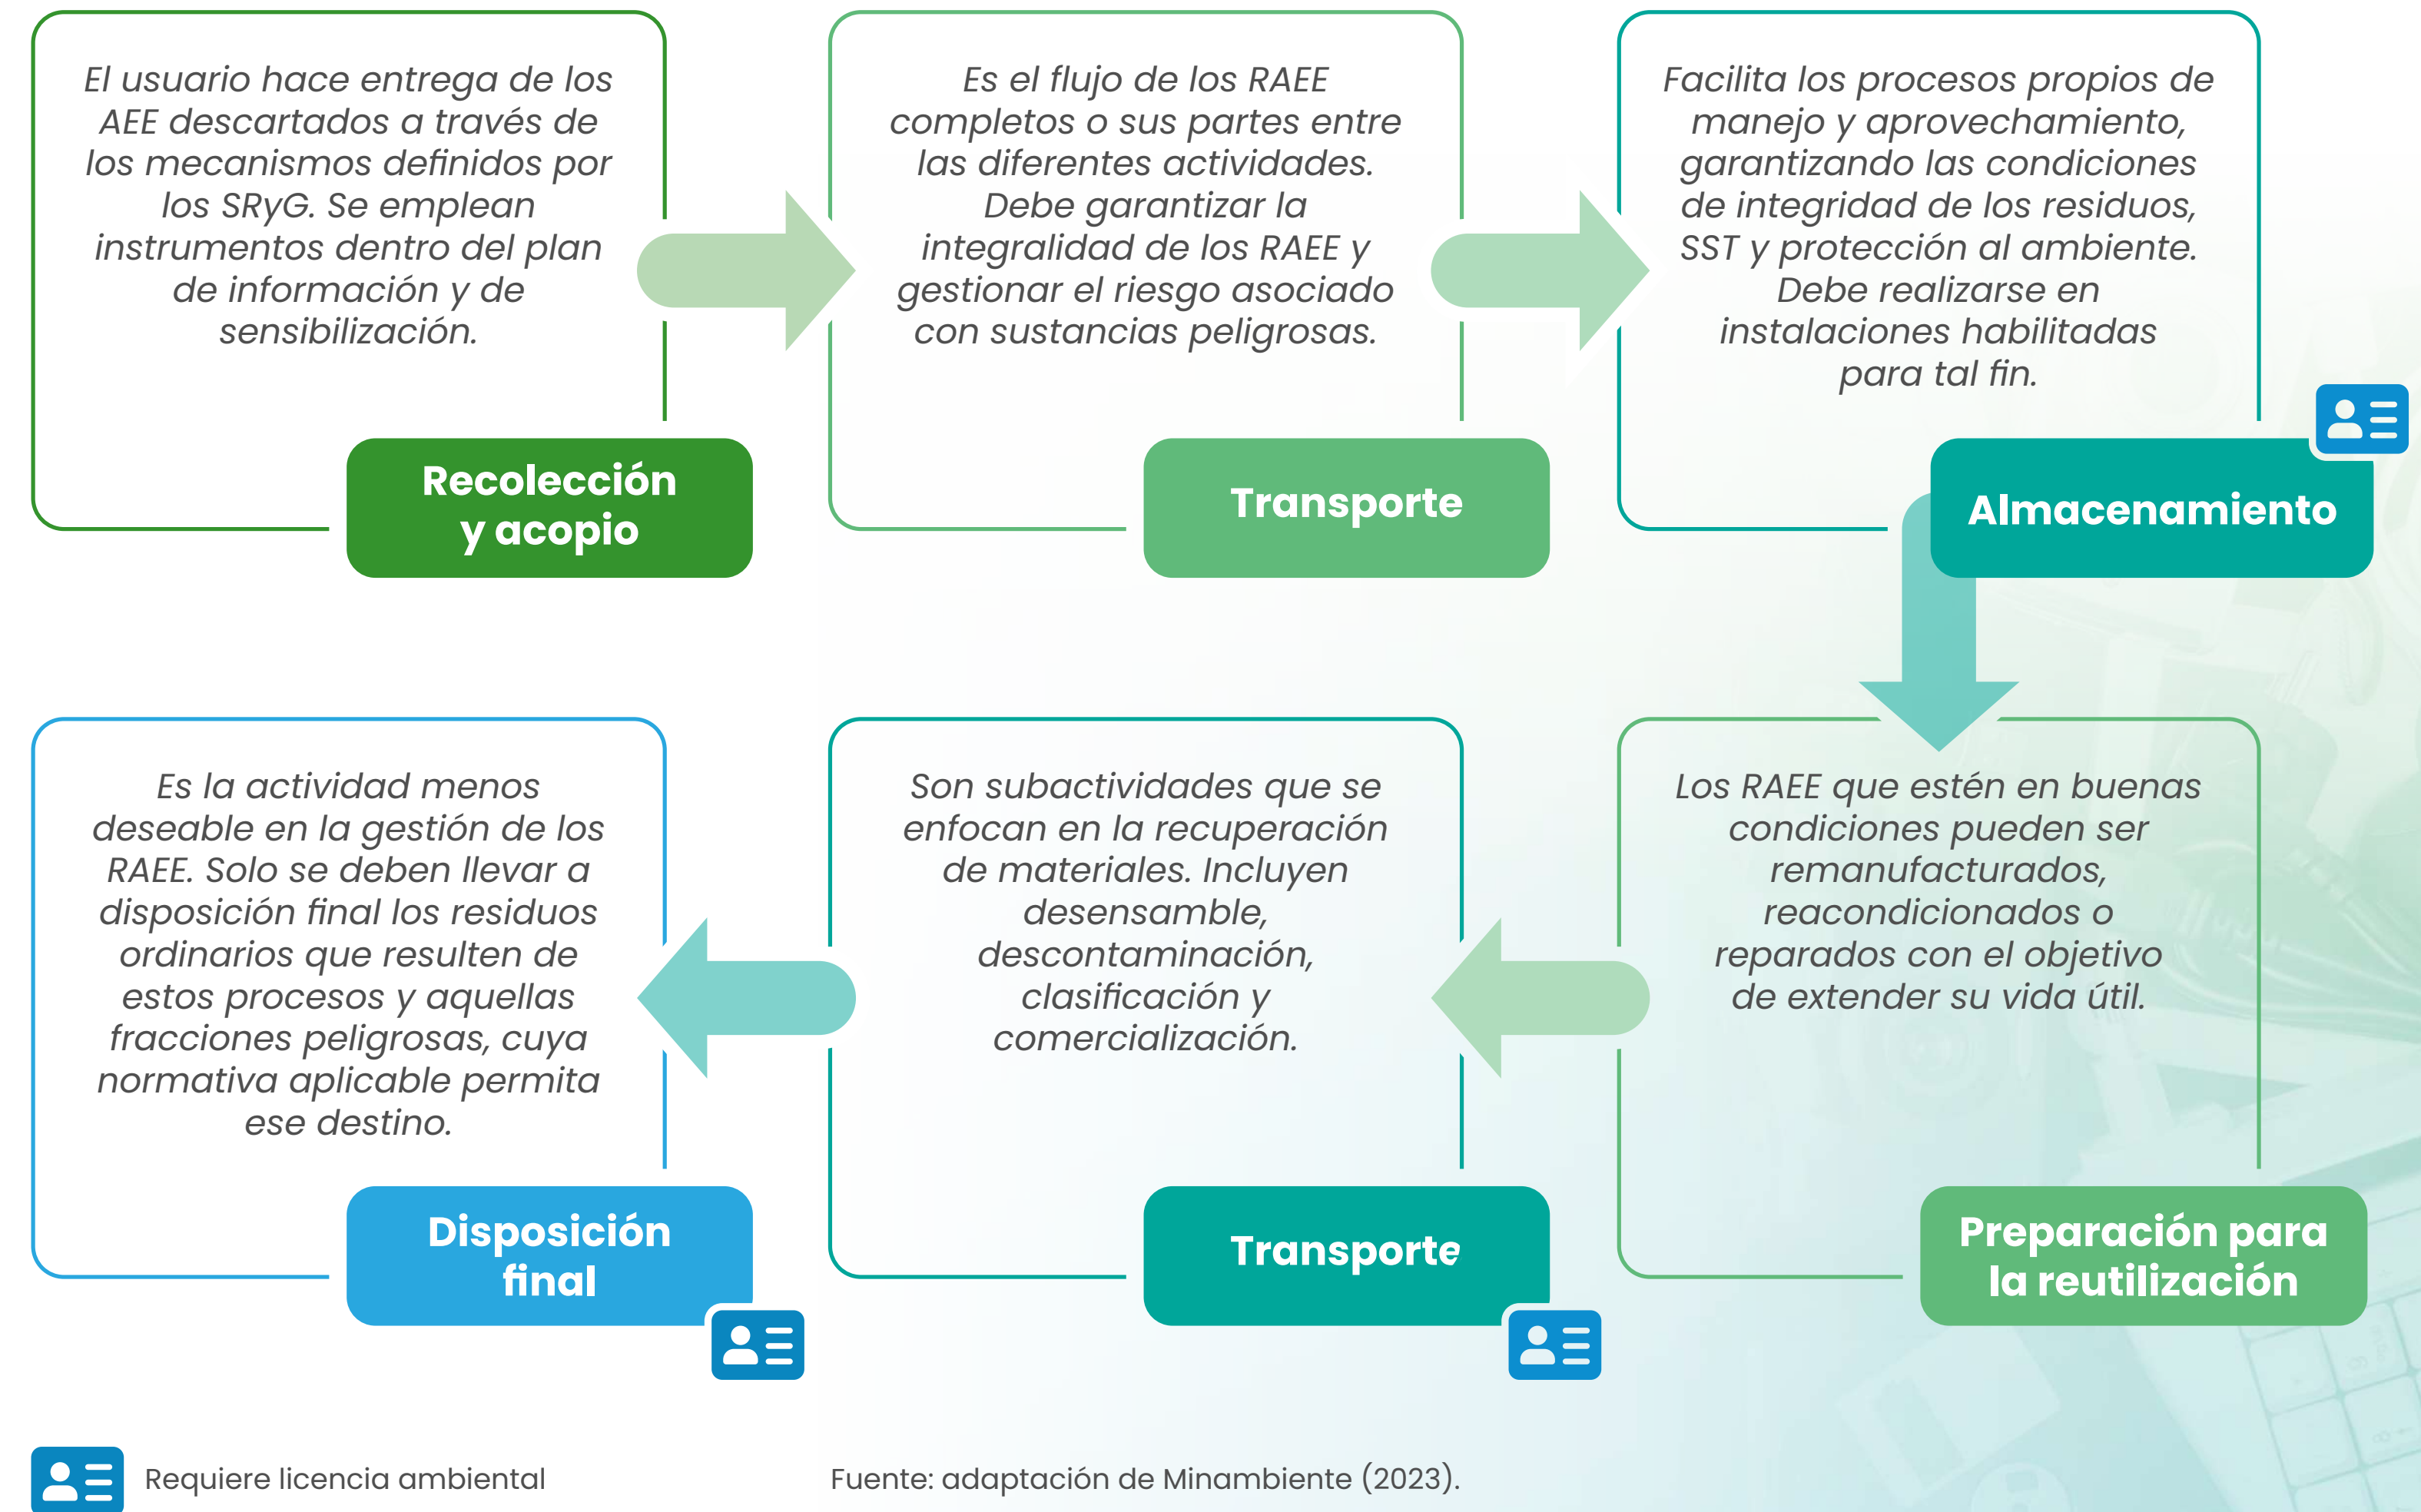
El usuario hace entrega de los AEE descartados a través de los mecanismos definidos por los SRyG. Se emplean instrumentos dentro del plan de información y de sensibilización.

Recolección y acopio

Es el flujo de los RAEE completos o sus partes entre las diferentes actividades. Debe garantizar la integralidad de los RAEE y gestionar el riesgo asociado con sustancias peligrosas.

Transporte

Facilita los procesos propios de manejo y aprovechamiento, garantizando las condiciones de integridad de los residuos, SST y protección al ambiente. Debe realizarse en instalaciones habilitadas para tal fin.

Almacenamiento

Los RAEE que estén en buenas condiciones pueden ser remanufacturados, reacondicionados o reparados con el objetivo de extender su vida útil.

Preparación para la reutilización

Son subactividades que se enfocan en la recuperación de materiales. Incluyen desensamble, descontaminación, clasificación y comercialización.

Transporte

Es la actividad menos deseable en la gestión de los RAEE. Solo se deben llevar a disposición final los residuos ordinarios que resulten de estos procesos y aquellas fracciones peligrosas, cuya normativa aplicable permita ese destino.

Disposición final

Requiere licencia ambiental

Fuente: adaptación de Minambiente (2023).